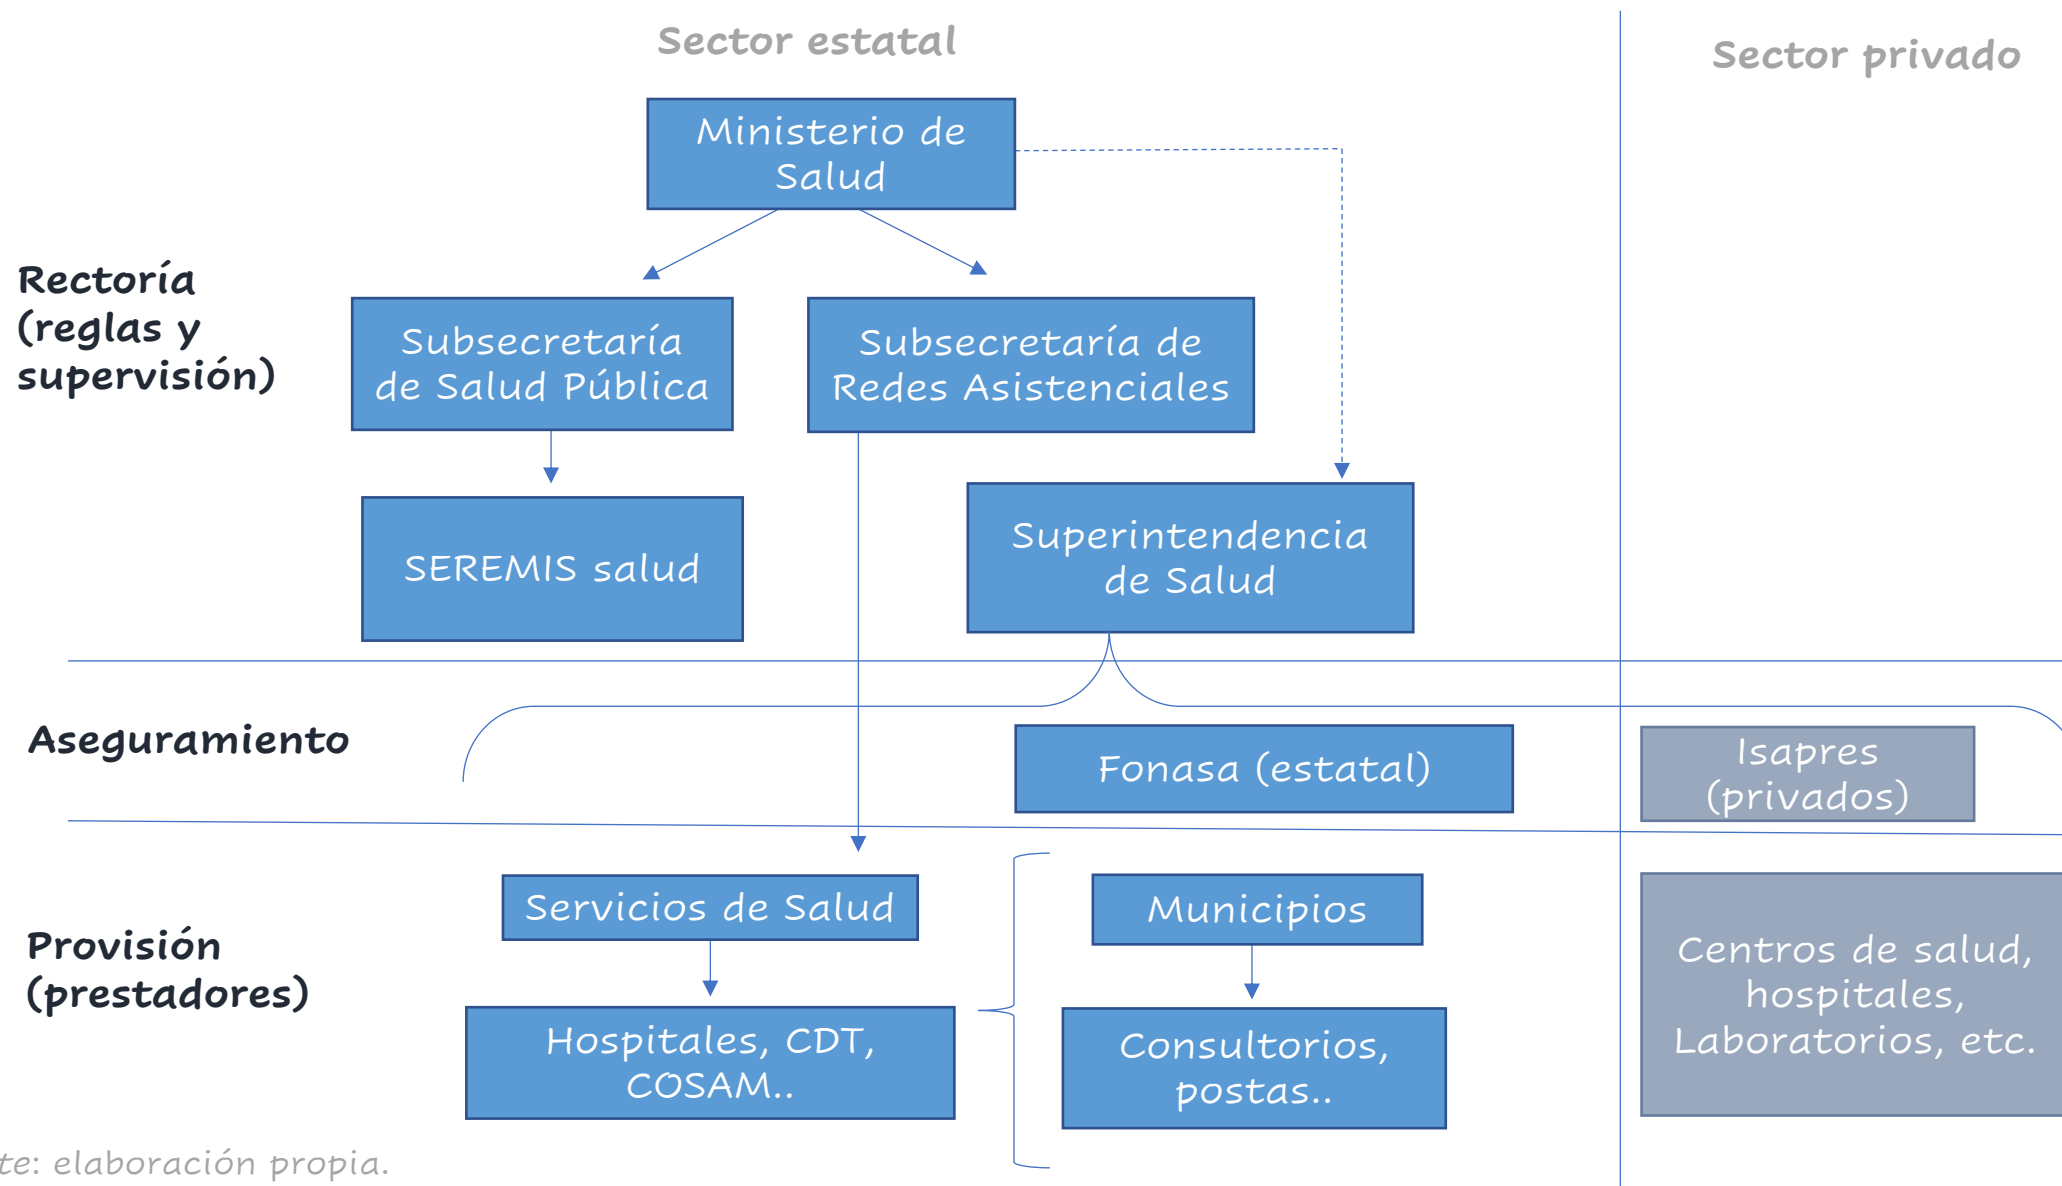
Sector estatal

Sector privado

Ministerio de Salud

Rectoría (reglas y supervisión)

Subsecretaría de Salud Pública

Subsecretaría de Redes Asistenciales

SEREMIS salud

Superintendencia de Salud

Aseguramiento

Fonasa (estatal)

Isapres (privados)

Provisión (prestadores)

Servicios de Salud

Municipios

Hospitales, CDT, COSAM..

Consultorios, postas..

Centros de salud, hospitales, Laboratorios, etc.

te: elaboración propia.